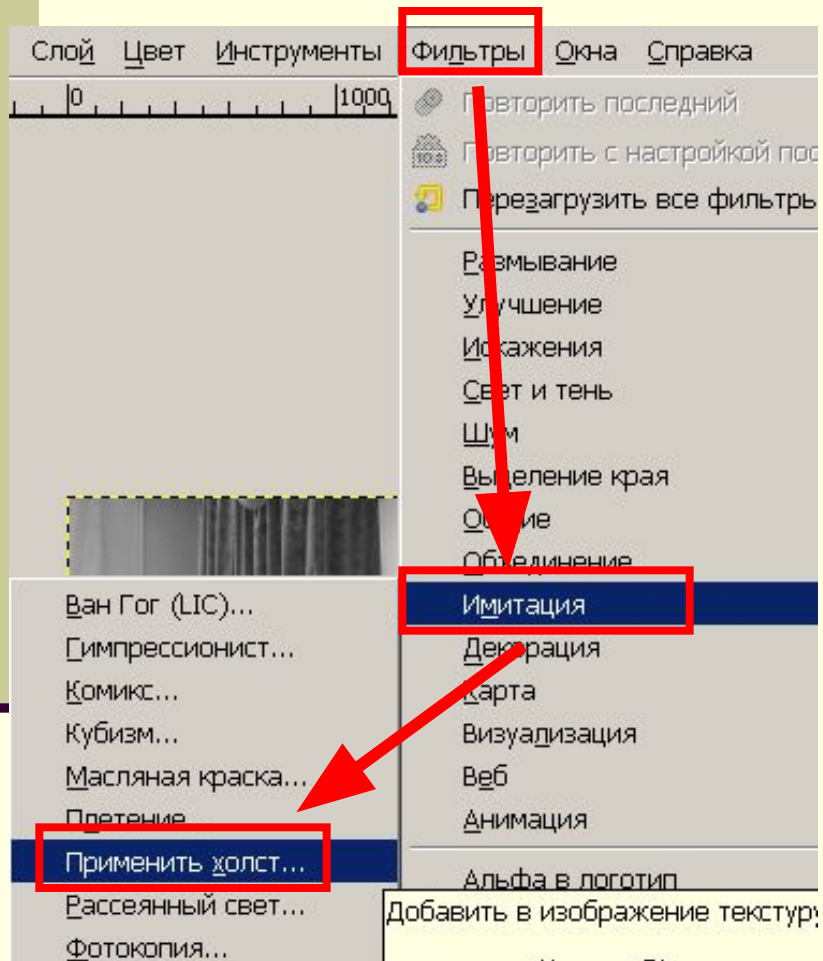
Слой Цвет Инструменты Фильтры Окна Справка

0 1000

Повторить последний
Повторить с настройкой пос
Перезагрузить все фильтры
Размывание
Улучшение
Искажения
Свет и тень
Шум
Выделение края
Общие
Объединение
Имитация
Декорация
Карта
Визуализация
Веб
Анимация
Альфа в логотип

Ван Гог (LIC)...
Гимпрессионист...
Комикс...
Кубизм...
Масляная краска...
Плетение...
Применить холст...
Рассеянный свет...
Фотокопия...

Добавить в изображение текстуру
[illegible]